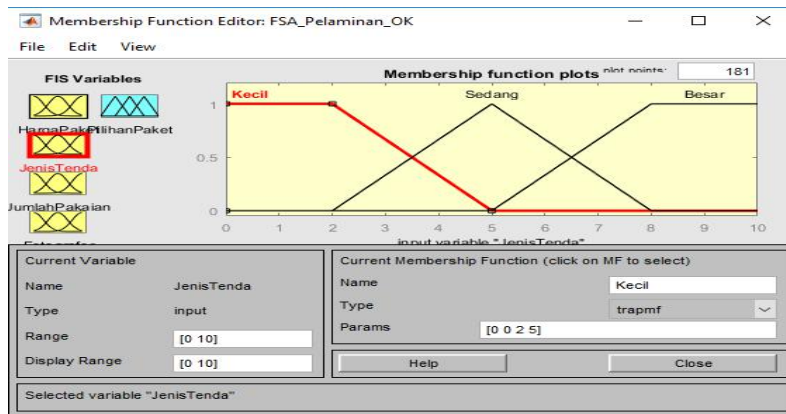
Membership Function Editor: FSA_Pelaminan_OK

File Edit View

FIS Variables

HargaPaket PilihanPaket

JenisTenda

JumlahPakaian

Fotografer

Membership function plots

plot points: 181

Kecil

Sedang

Besar

1

0.5

0

0 1 2 3 4 5 6 7 8 9 10

input variable "JenisTenda"

Current Variable

Name JenisTenda

Type input

Range [0 10]

Display Range [0 10]

Current Membership Function (click on MF to select)

Name Kecil

Type trapmf

Params [0 0 2 5]

Help

Close

Selected variable "JenisTenda"